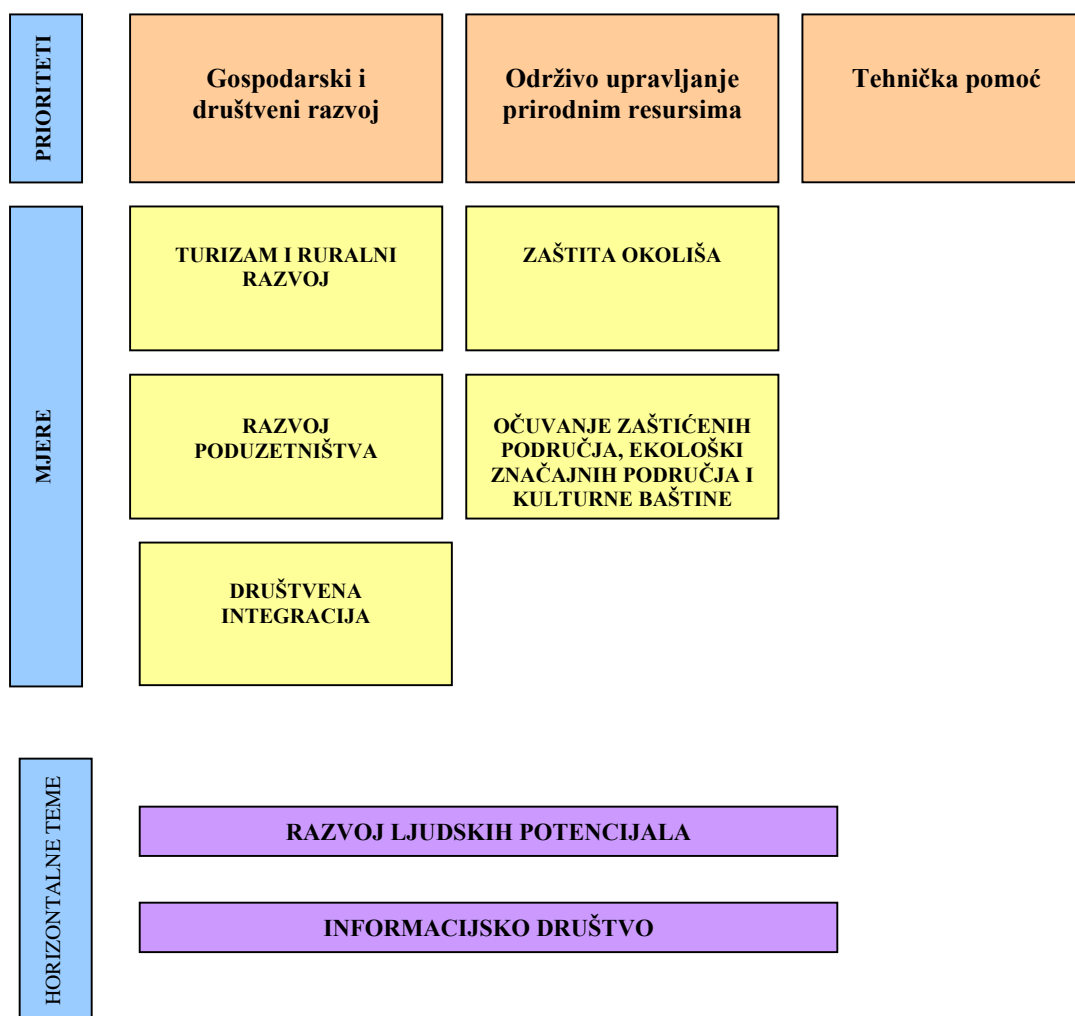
PRIORITETI

Gospodarski i društveni razvoj

Održivo upravljanje prirodnim resursima

Tehnička pomoć

MJERE

TURIZAM I RURALNI RAZVOJ

ZAŠTITA OKOLIŠA

RAZVOJ PODUZETNIŠTVA

OČUVANJE ZAŠTIĆENIH PODRUČJA, EKOLOŠKI ZNAČAJNIH PODRUČJA I KULTURNE BAŠTINE

DRUŠTVENA INTEGRACIJA

HORIZONTALNE TEME

RAZVOJ LJUDSKIH POTENCIJALA

INFORMACIJSKO DRUŠTVO